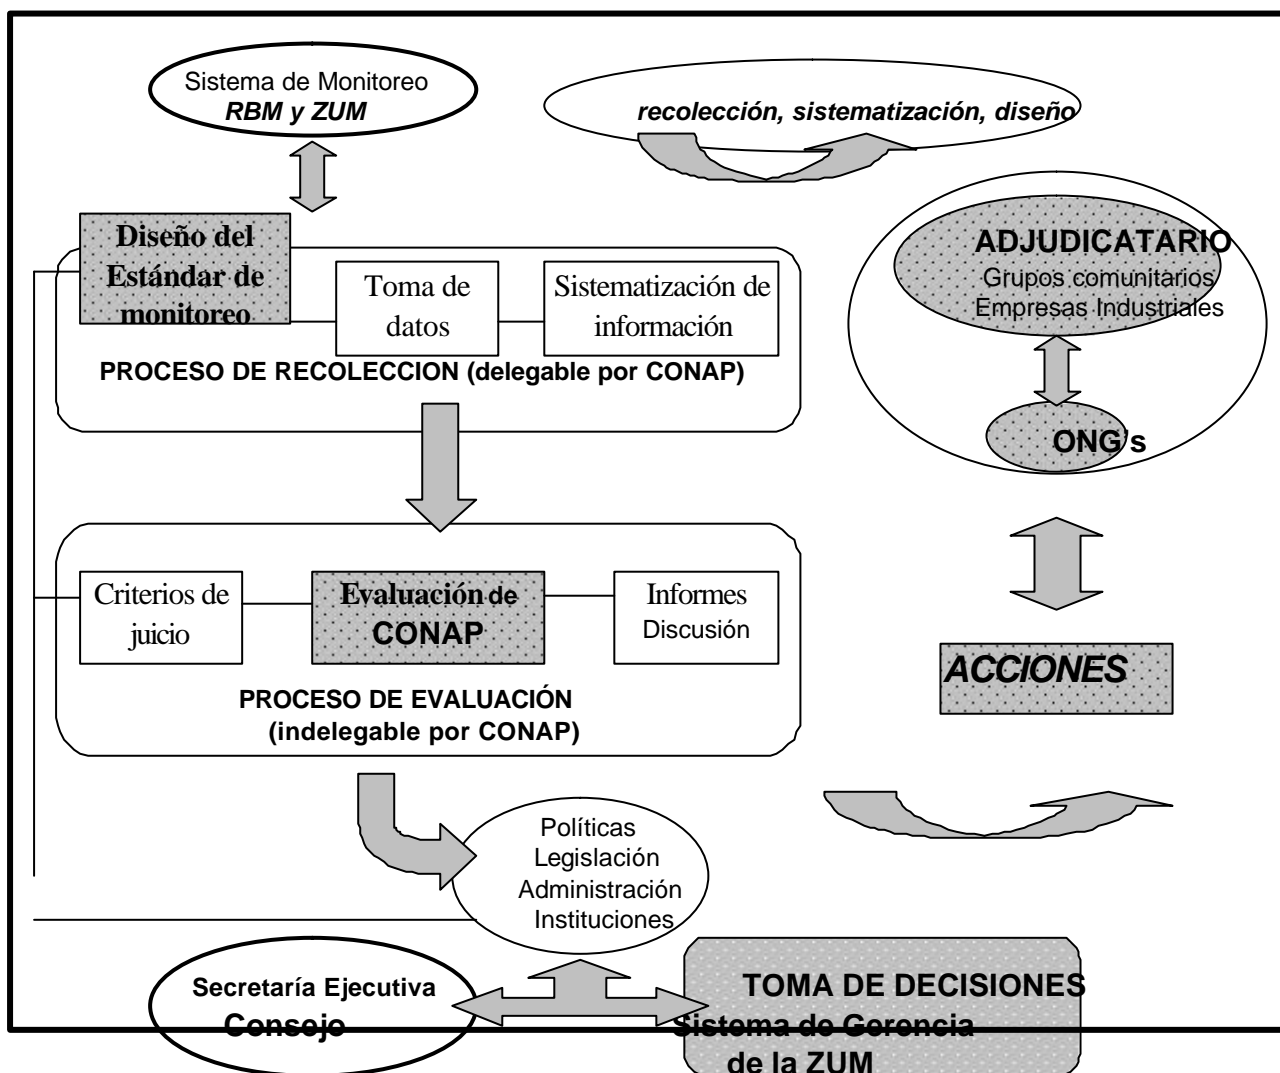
Sistema de Monitoreo
RBM y ZUM

recolección, sistematización, diseño

Diseño del Estándar de monitoreo

Toma de datos

Sistematización de información

PROCESO DE RECOLECCION (delegable por CONAP)

ADJUDICATARIO
Grupos comunitarios
Empresas Industriales

ONG's

Criterios de juicio

Evaluación de CONAP

Informes
Discusión

PROCESO DE EVALUACIÓN
(indelegable por CONAP)

ACCIONES

Políticas
Legislación
Administración
Instituciones

Secretaría Ejecutiva
Consejo

TOMA DE DECISIONES
Sistema de Gerencia de la ZUM